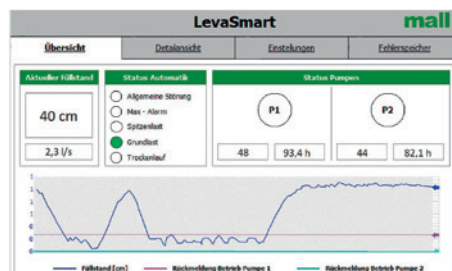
LevaSmart

mall

Übersicht | Detailansicht | Einstellungen | Fehlerspeicher

Aktueller Füllstand

40 cm

2,3 l/s

Status Automatik

Allgemeine Störung

Max - Alarm

Spitzenlast

Grundlast

Trockenlauf

Status Pumpen

P1

48 | 93,4 h

P2

44 | 82,1 h

Füllstand [cm]

Rückmeldung Betrieb Pumpe 1

Rückmeldung Betrieb Pumpe 2